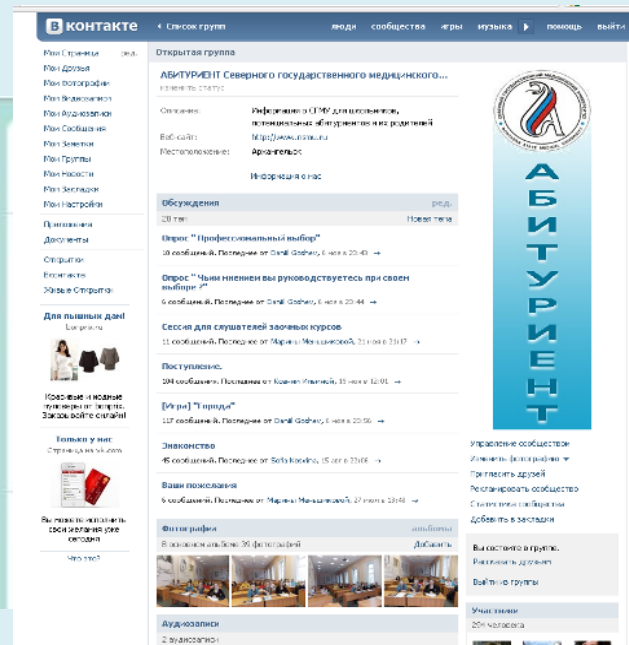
В КОНТАКТЕ
« Список групп
люди сообщества игры музыка помощь выйти

Моя Страница ред.
Мои Друзья
Мои Фотографии
Мои Видеозаписи
Мои Аудиозаписи
Мои Сообщения
Мои Заметки
Мои Группы
Мои Новости
Мои Закладки
Мои Настройки

Приложения
Документы

Открытки
Вопросы
Живые Открытки

Для пышных дам!
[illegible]
Красивые и модные туники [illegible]. Закажите онлайн!

Только у нас
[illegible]
Вы можете исполнить свои желания уже сегодня

Что это?

Открытая группа
АБИТУРИЕНТ Северного государственного медицинского...
изменить статус

Описание: Информация о СГМУ для школьников, потенциальных абитуриентов и их родителей
Веб-сайт: http://www.nsmu.ru
Местоположение: Архангельск

Информация о нас

Обсуждения ред.
28 тем Новая тема

Опрос " Профессиональный выбор"
10 сообщений. Последнее от Daniil Gochev, 6 ноя в 20:43

Опрос " Чьим мнением вы руководствуетесь при своем выборе?"
6 сообщений. Последнее от Daniil Gochev, 6 ноя в 20:44

Сессия для слушателей заочных курсов
11 сообщений. Последнее от Марины Меньшиковой, 21 ноя в 21:17

Поступление.
104 сообщения. Последнее от Ксении Ивановой, 11 ноя в 12:01

[Игра] "Города"
117 сообщений. Последнее от Daniil Gochev, 6 ноя в 20:56

Знакомство
45 сообщений. Последнее от Sofa Kondina, 15 окт в 23:06

Ваши пожелания
6 сообщений. Последнее от Марины Меньшиковой, 27 ноя в 18:48

Фотографии альбомы
В основном альбоме 39 фотографий Добавить

Аудиозаписи
2 аудиозаписи

АБИТУРИЕНТ

Управление сообществом
Изменить фотографию
Пригласить друзей
Рекламировать сообщество
Статистика сообщества
Добавить в закладки

Вы состоите в группе.
Пригласить друзей
Выйти из группы

Участники
204 человека